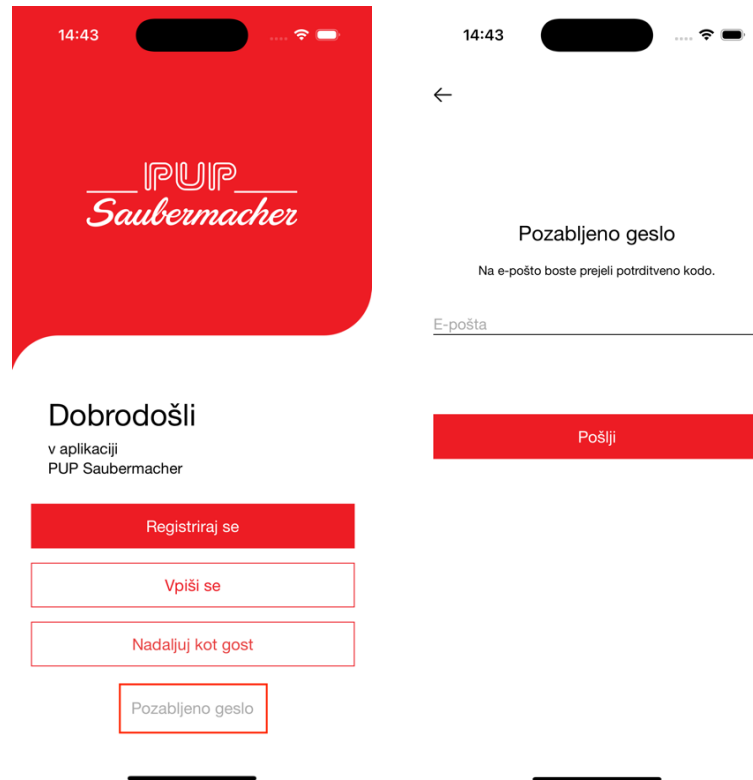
14:43

PUP
Saubermacher

Dobrodošli

v aplikaciji
PUP Saubermacher

Registriraj se

Vpiši se

Nadaljuj kot gost

Pozabljeno geslo

14:43

←

Pozabljeno geslo

Na e-pošto boste prejeli potrditveno kodo.

E-pošta

Pošlji